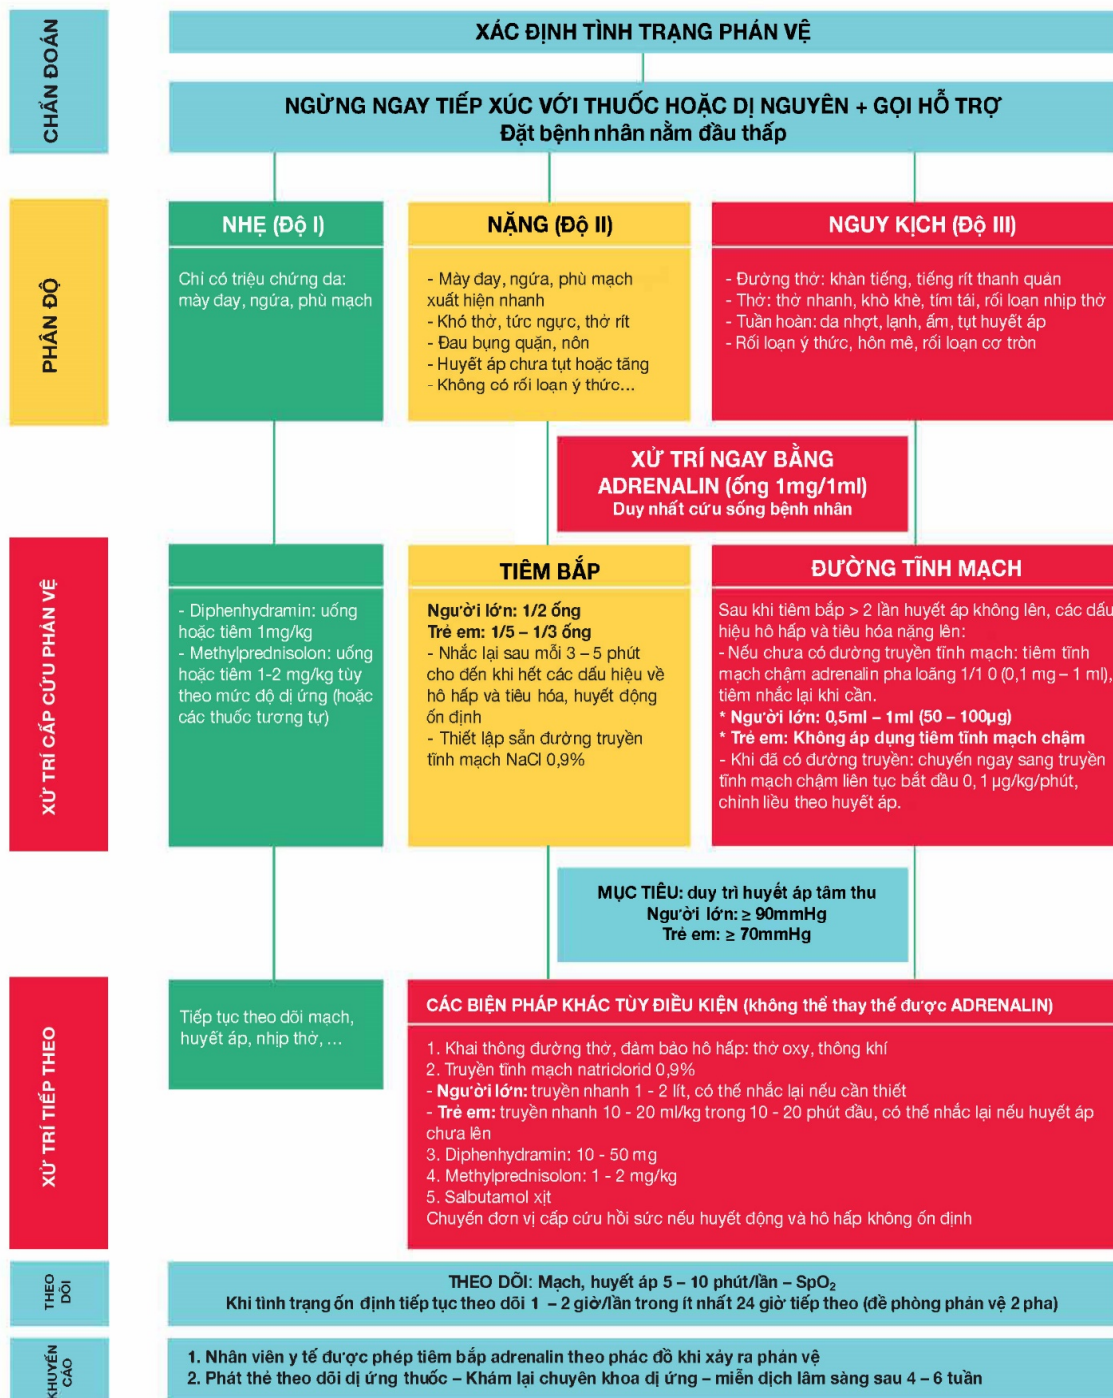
CHẨN ĐOÁN

XÁC ĐỊNH TÌNH TRẠNG PHẢN VỆ

NGỪNG NGAY TIẾP XÚC VỚI THUỐC HOẶC DỊ NGUYÊN + GỌI HỖ TRỢ
Đặt bệnh nhân nằm đầu thấp

PHÂN ĐỘ

NHẸ (Độ I)

Chỉ có triệu chứng da: mày đay, ngứa, phù mạch

NẶNG (Độ II)

- Mày đay, ngứa, phù mạch xuất hiện nhanh
- Khó thở, tức ngực, thở rít
- Đau bụng quặn, nôn
- Huyết áp chưa tụt hoặc tăng
- Không có rối loạn ý thức...

NGUY KỊCH (Độ III)

- Đường thở: khàn tiếng, tiếng rít thanh quản
- Thở: thở nhanh, khò khè, tím tái, rối loạn nhịp thở
- Tuần hoàn: da nhợt, lạnh, ẩm, tụt huyết áp
- Rối loạn ý thức, hôn mê, rối loạn cơ tròn

XỬ TRÍ NGAY BẰNG ADRENALIN (ống 1mg/1ml)
Duy nhất cứu sống bệnh nhân

XỬ TRÍ CẤP CỨU PHẢN VỆ

- Diphenhydramin: uống hoặc tiêm 1mg/kg
- Methylprednisolon: uống hoặc tiêm 1-2 mg/kg tùy theo mức độ dị ứng (hoặc các thuốc tương tự)

TIÊM BẮP

Người lớn: 1/2 ống
Trẻ em: 1/5 – 1/3 ống
- Nhắc lại sau mỗi 3 – 5 phút cho đến khi hết các dấu hiệu về hô hấp và tiêu hóa, huyết động ổn định
- Thiết lập sẵn đường truyền tĩnh mạch NaCl 0,9%

ĐƯỜNG TĨNH MẠCH

Sau khi tiêm bắp > 2 lần huyết áp không lên, các dấu hiệu hô hấp và tiêu hóa nặng lên:
- Nếu chưa có đường truyền tĩnh mạch: tiêm tĩnh mạch chậm adrenalin pha loãng 1/1 0 (0,1 mg – 1 ml), tiêm nhắc lại khi cần.
* Người lớn: 0,5ml – 1ml (50 – 100µg)
* Trẻ em: Không áp dụng tiêm tĩnh mạch chậm
- Khi đã có đường truyền: chuyển ngay sang truyền tĩnh mạch chậm liên tục bắt đầu 0, 1 µg/kg/phút, chỉnh liều theo huyết áp.

MỤC TIÊU: duy trì huyết áp tâm thu
Người lớn: ≥ 90mmHg
Trẻ em: ≥ 70mmHg

XỬ TRÍ TIẾP THEO

Tiếp tục theo dõi mạch, huyết áp, nhịp thở, ...

CÁC BIỆN PHÁP KHÁC TÙY ĐIỀU KIỆN (không thể thay thế được ADRENALIN)

1. Khai thông đường thở, đảm bảo hô hấp: thở oxy, thông khí
2. Truyền tĩnh mạch natriclorid 0,9%
- Người lớn: truyền nhanh 1 - 2 lít, có thể nhắc lại nếu cần thiết
- Trẻ em: truyền nhanh 10 - 20 ml/kg trong 10 - 20 phút đầu, có thể nhắc lại nếu huyết áp chưa lên
3. Diphenhydramin: 10 - 50 mg
4. Methylprednisolon: 1 - 2 mg/kg
5. Salbutamol xịt
Chuyển đơn vị cấp cứu hồi sức nếu huyết động và hô hấp không ổn định

THEO DÕI

THEO DÕI: Mạch, huyết áp 5 – 10 phút/lần – $SpO_2$
Khi tình trạng ổn định tiếp tục theo dõi 1 – 2 giờ/lần trong ít nhất 24 giờ tiếp theo (đề phòng phản vệ 2 pha)

KHUYẾN CÁO

1. Nhân viên y tế được phép tiêm bắp adrenalin theo phác đồ khi xảy ra phản vệ
2. Phát thẻ theo dõi dị ứng thuốc – Khám lại chuyên khoa dị ứng – miễn dịch lâm sàng sau 4 – 6 tuần